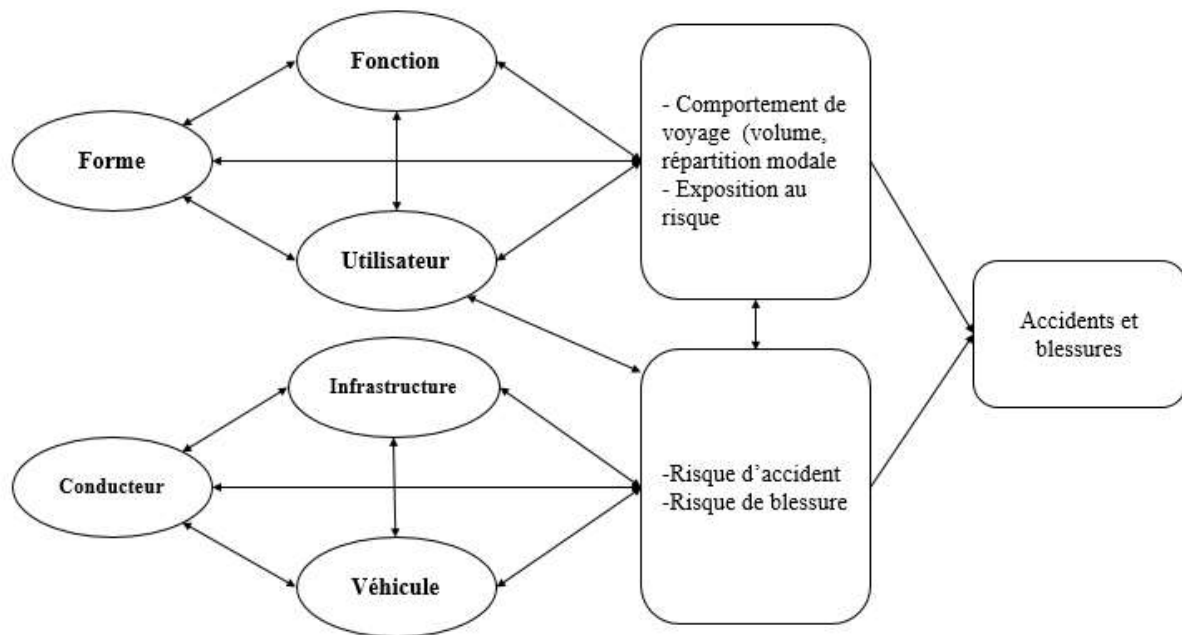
Fonction

Forme

Utilisateur

- Comportement de voyage (volume, répartition modale
- Exposition au risque

Accidents et blessures

Infrastructure

Conducteur

Véhicule

-Risque d'accident
-Risque de blessure